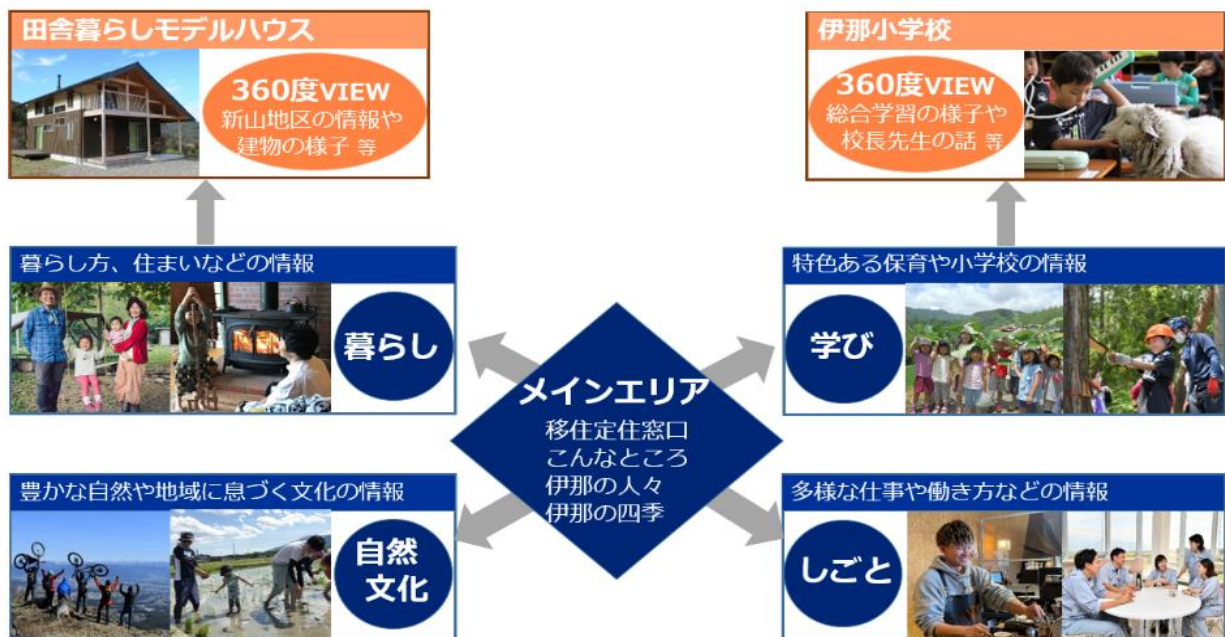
田舎暮らしモデルハウス

360度VIEW
新山地区の情報や建物の様子 等

伊那小学校

360度VIEW
総合学習の様子や校長先生の話 等

暮らし方、住まいなどの情報

暮らし

特色ある保育や小学校の情報

学び

メインエリア
移住定住窓口
こんなところ
伊那の人々
伊那の四季

豊かな自然や地域に息づく文化の情報

自然
文化

多様な仕事や働き方などの情報

しごと